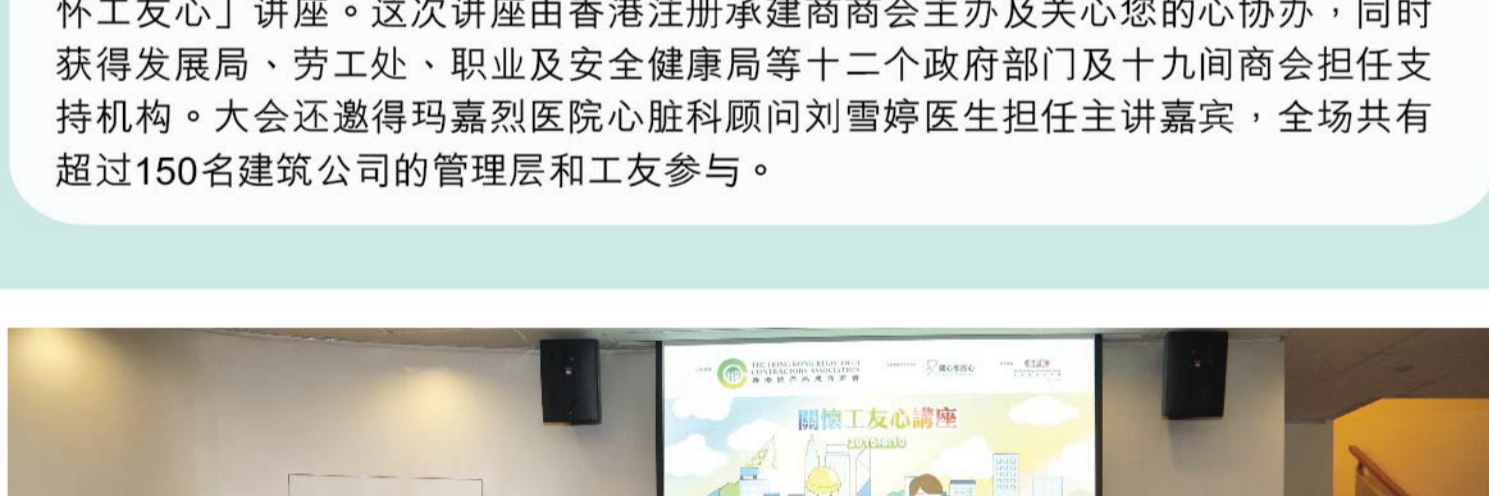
怀工友心」讲座。这次讲座由香港注册承建商商会主办及关心您的心协办，同时获得发展局、劳工处、职业及安全健康局等十二个政府部门及十九间商会担任支持机构。大会还邀得玛嘉烈医院心脏科顾问刘雪婷医生担任主讲嘉宾，全场共有超过150名建筑公司的管理层和工友参与。

THE HONG KONG REGISTERED CONTRACTORS ASSOCIATION
香港註冊承建商商會
關心您的心
關懷工友心講座
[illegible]